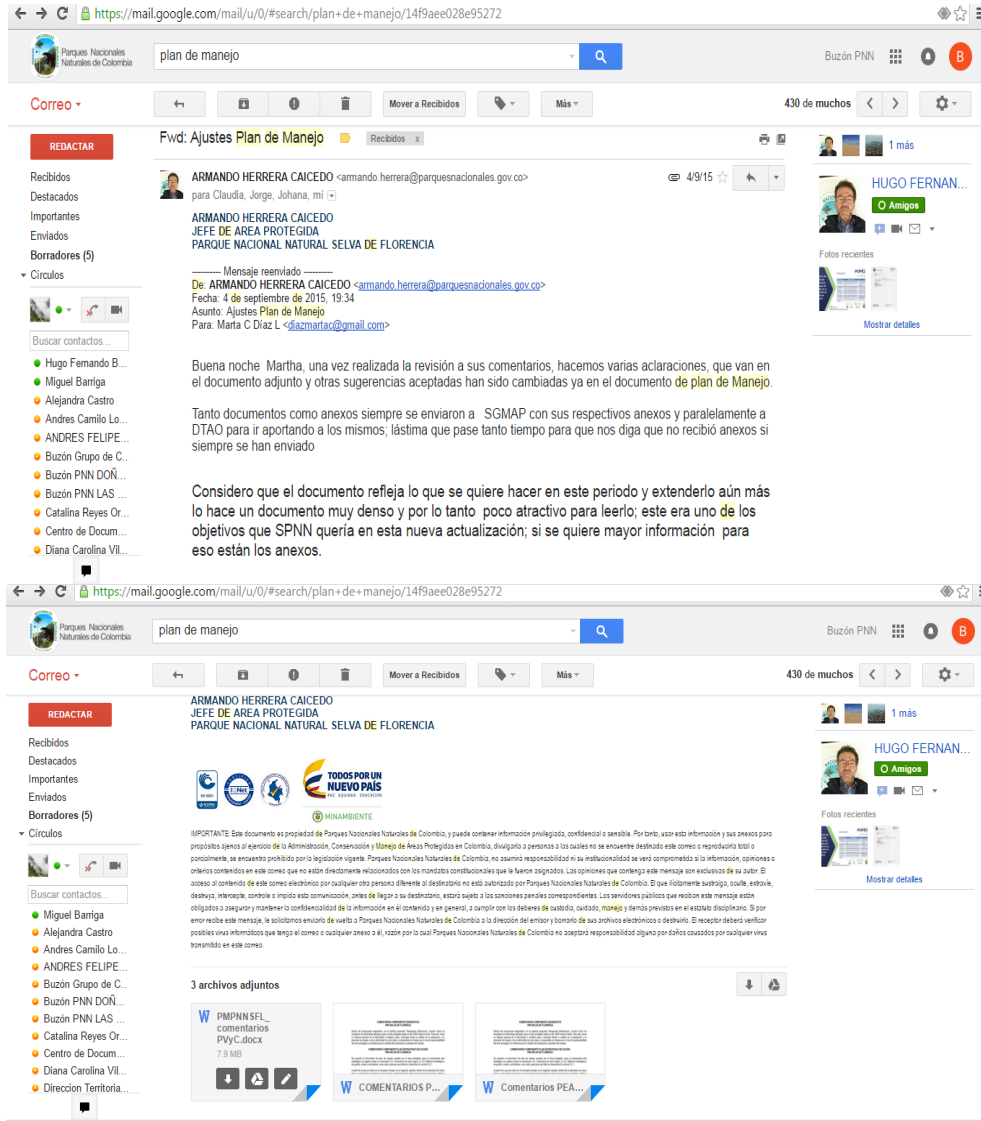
https://mail.google.com/mail/u/0/#search/plan+de+manejo/14f9aee028e95272

Parques Nacionales Naturales de Colombia

plan de manejo

Buzón PNN

B

Correo

Mover a Recibidos

Más

430 de muchos

REDACTAR

Recibidos
Destacados
Importantes
Enviados
Borradores (5)
Círculos

Buscar contactos...

Hugo Fernando B...
Miguel Barriga
Alejandra Castro
Andres Camilo Lo...
ANDRES FELIPE...
Buzón Grupo de C...
Buzón PNN DOÑ...
Buzón PNN LAS ...
Catalina Reyes Or...
Centro de Docum...
Diana Carolina Vil...

Fwd: Ajustes Plan de Manejo

Recibidos x

ARMANDO HERRERA CAICEDO <armando.herrera@parquesnacionales.gov.co>

para Claudia, Jorge, Johana, mí

4/9/15

ARMANDO HERRERA CAICEDO
JEFE DE AREA PROTEGIDA
PARQUE NACIONAL NATURAL SELVA DE FLORENCIA

---------- Mensaje reenviado ----------
De: ARMANDO HERRERA CAICEDO <armando.herrera@parquesnacionales.gov.co>
Fecha: 4 de septiembre de 2015, 19:34
Asunto: Ajustes Plan de Manejo
Para: Marta C Díaz L <diazmartac@gmail.com>

Buena noche Martha, una vez realizada la revisión a sus comentarios, hacemos varias aclaraciones, que van en el documento adjunto y otras sugerencias aceptadas han sido cambiadas ya en el documento de plan de Manejo.

Tanto documentos como anexos siempre se enviaron a SGMAP con sus respectivos anexos y paralelamente a DTAO para ir aportando a los mismos; lástima que pase tanto tiempo para que nos diga que no recibió anexos si siempre se han enviado

Considero que el documento refleja lo que se quiere hacer en este periodo y extenderlo aún más lo hace un documento muy denso y por lo tanto poco atractivo para leerlo; este era uno de los objetivos que SPNN quería en esta nueva actualización; si se quiere mayor información para eso están los anexos.

1 más

HUGO FERNAN...

Amigos

Fotos recientes

Mostrar detalles

https://mail.google.com/mail/u/0/#search/plan+de+manejo/14f9aee028e95272

Parques Nacionales Naturales de Colombia

plan de manejo

Buzón PNN

B

Correo

Mover a Recibidos

Más

430 de muchos

REDACTAR

Recibidos
Destacados
Importantes
Enviados
Borradores (5)
Círculos

Buscar contactos...

Miguel Barriga
Alejandra Castro
Andres Camilo Lo...
ANDRES FELIPE...
Buzón Grupo de C...
Buzón PNN DOÑ...
Buzón PNN LAS ...
Catalina Reyes Or...
Centro de Docum...
Diana Carolina Vil...
Direccion Territoria...

ARMANDO HERRERA CAICEDO
JEFE DE AREA PROTEGIDA
PARQUE NACIONAL NATURAL SELVA DE FLORENCIA

TODOS POR UN NUEVO PAÍS
PAZ EQUIDAD EDUCACIÓN

MINAMBIENTE

IMPORTANTE: Este documento es propiedad de Parques Nacionales Naturales de Colombia, y puede contener información privilegiada, confidencial o sensible. Por tanto, usar esta información y sus anexos para propósitos ajenos al ejercicio de la Administración, Conservación y Manejo de Areas Protegidas en Colombia, divulgarla a personas a las cuales no se encuentre destinado este correo o reproducirla total o parcialmente, se encuentra prohibido por la legislación vigente. Parques Nacionales Naturales de Colombia, no asumirá responsabilidad ni su institucionalidad se verá comprometida si la información, opiniones o criterios contenidos en este correo que no están directamente relacionados con los mandatos constitucionales que le fueron asignados. Las opiniones que contenga este mensaje son exclusivas de su autor. El acceso al contenido de este correo electrónico por cualquier otra persona diferente al destinatario no está autorizado por Parques Nacionales Naturales de Colombia. El que ilícitamente sustraiga, oculte, extravíe, destruya, intercepte, controle o impida esta comunicación, antes de llegar a su destinatario, estará sujeto a las sanciones penales correspondientes. Los servidores públicos que reciban este mensaje están obligados a asegurar y mantener la confidencialidad de la información en él contenida y en general, a cumplir con los deberes de custodia, cuidado, manejo y demás previstos en el estatuto disciplinario. Si por error recibe este mensaje, le solicitamos enviarlo de vuelta a Parques Nacionales Naturales de Colombia a la dirección del emisor y borrarlo de sus archivos electrónicos o destruirlo. El receptor deberá verificar posibles virus informáticos que tenga el correo o cualquier anexo a él, razón por la cual Parques Nacionales Naturales de Colombia no aceptará responsabilidad alguna por daños causados por cualquier virus transmitido en este correo.

3 archivos adjuntos

PMPNNSFL_comentarios PVyC.docx
7.9 MB

COMENTARIOS P...

Comentarios PEA...

1 más

HUGO FERNAN...

Amigos

Fotos recientes

Mostrar detalles